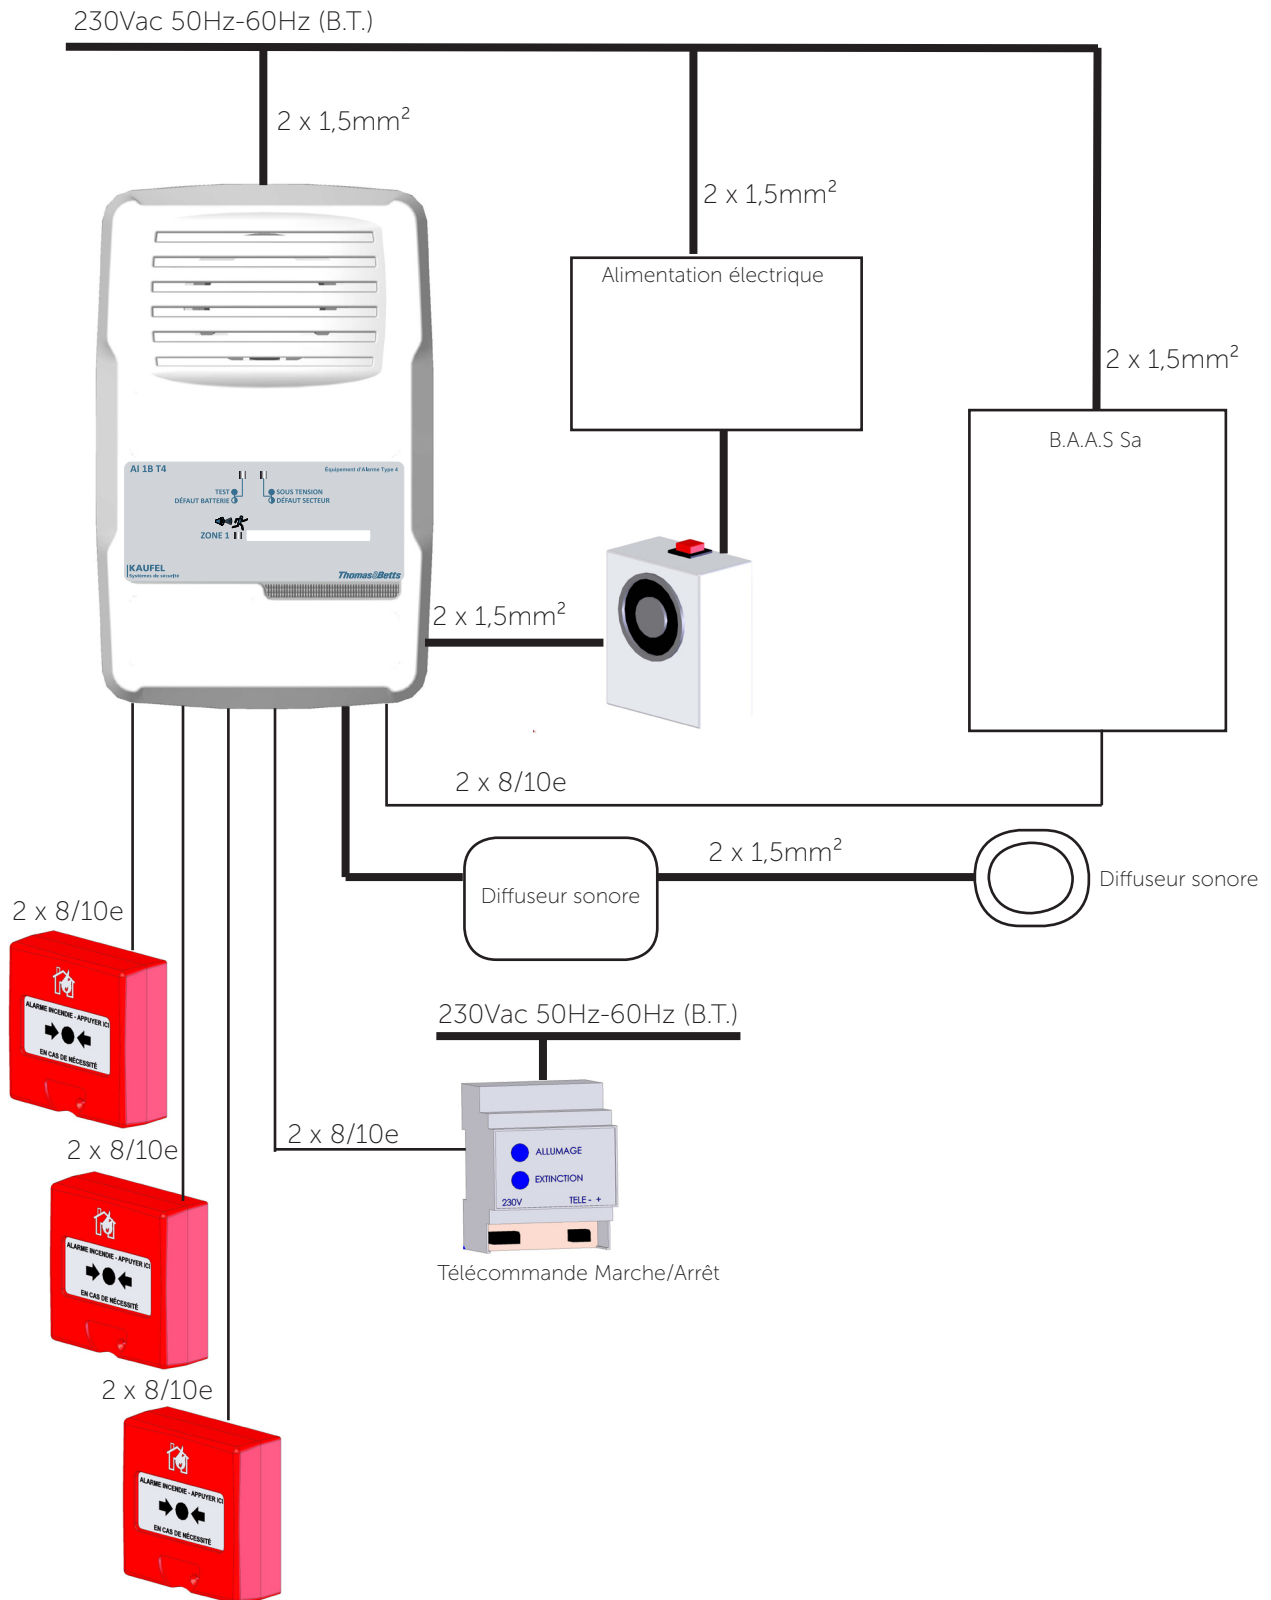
230Vac 50Hz-60Hz (B.T.)

2 x 1,5mm$^2$

2 x 1,5mm$^2$

Alimentation électrique

2 x 1,5mm$^2$

B.A.A.S Sa

AI 1B T4

Équipement d'Alarme Type 4

TEST
DÉFAUT BATTERIE

SOUS TENSION
DÉFAUT SECTEUR

ZONE 1

KAUFEL
Systèmes de sécurité

Thomas&Betts

2 x 1,5mm$^2$

2 x 8/10e

2 x 1,5mm$^2$

Diffuseur sonore

Diffuseur sonore

2 x 8/10e

ALARME INCENDIE - APPUYER ICI
EN CAS DE NÉCESSITÉ

230Vac 50Hz-60Hz (B.T.)

2 x 8/10e

ALLUMAGE
EXTINCTION
230V
TELE - +

Télécommande Marche/Arrêt

2 x 8/10e

ALARME INCENDIE - APPUYER ICI
EN CAS DE NÉCESSITÉ

2 x 8/10e

ALARME INCENDIE - APPUYER ICI
EN CAS DE NÉCESSITÉ